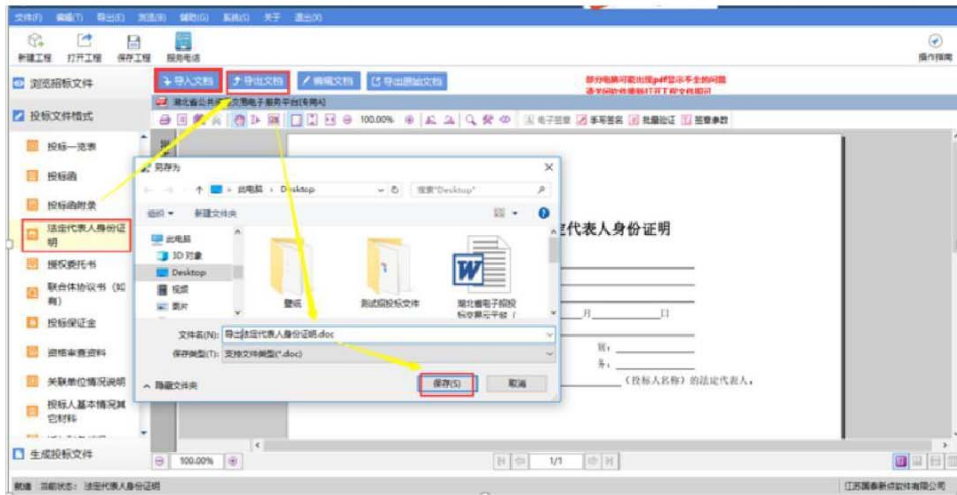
文件(F) 编辑(T) 导出(E) 浏览(B) 辅助(G) 系统(S) 关于 退出(X)

新建工程 打开工程 保存工程 服务电话

操作指南

浏览招标文件

投标文件格式

投标一览表

投标函

投标函附录

法定代表人身份证明

授权委托书

联合体协议书（如有）

投标保证金

资格审查资料

关联单位情况说明

投标人基本情况其它材料

生成投标文件

导入文档 导出文档 编辑文档 导出原始文档

部分电脑可能出现pdf显示不全的问题 请关闭软件重新打开下即文档即可

湖北省公共资源交易电子服务平台[专用]

100.00%

电子签章 手写签名 批量验证 签章参数

另存为

此电脑 > Desktop

搜索"Desktop"

组织 新建文件夹

此电脑

3D 对象

Desktop

视频

图片

壁纸

测试招投标文件

湖北省电子招投标交易示范平台 (

文件名(N): 导出法定代表人身份证明.doc

保存类型(T): 支持文件类型(*.doc)

隐藏文件夹

保存(S) 取消

定代表人身份证明

月 日

别：

务：

（投标人名称）的法定代表人。

100.00%

1/1

就绪 当前状态：法定代表人身份证明

江苏国泰新点软件有限公司